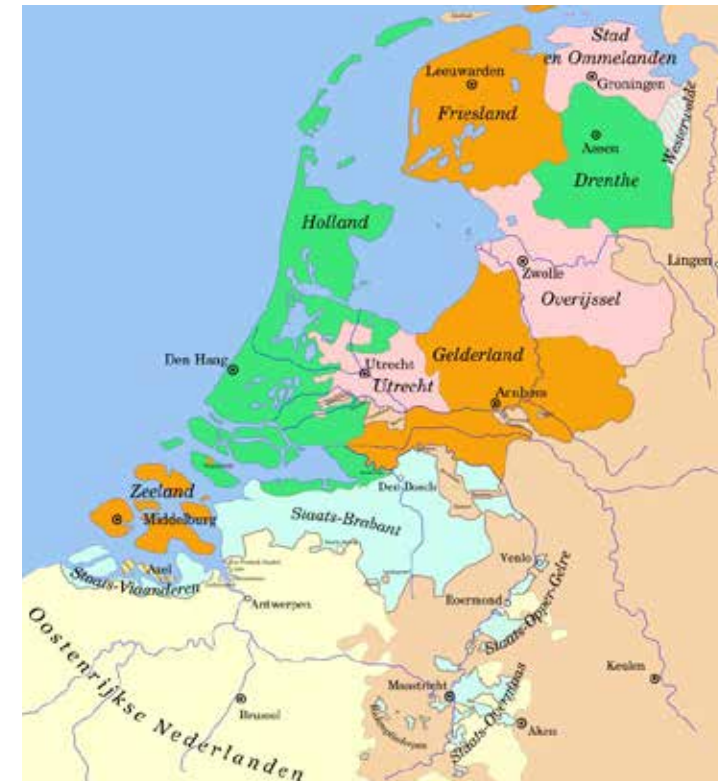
Stad en Ommelanden
Groningen
Leeuwarden
Friesland
Assen
Drenthe
Westerwolde
Holland
Lingen
Zwolle
Overijssel
Den Haag
Utrecht
Utrecht
Gelderland
Arnhem
Zeeland
Middelburg
Den Bosch
Staats-Brabant
Axel
Staats-Vlaanderen
Antwerpen
Venlo
Roermond
Staats-Opper-Gelre
Keulen
Maastricht
Staats-Overmaas
Aken
Brussel
Oostenrijkse Nederlanden